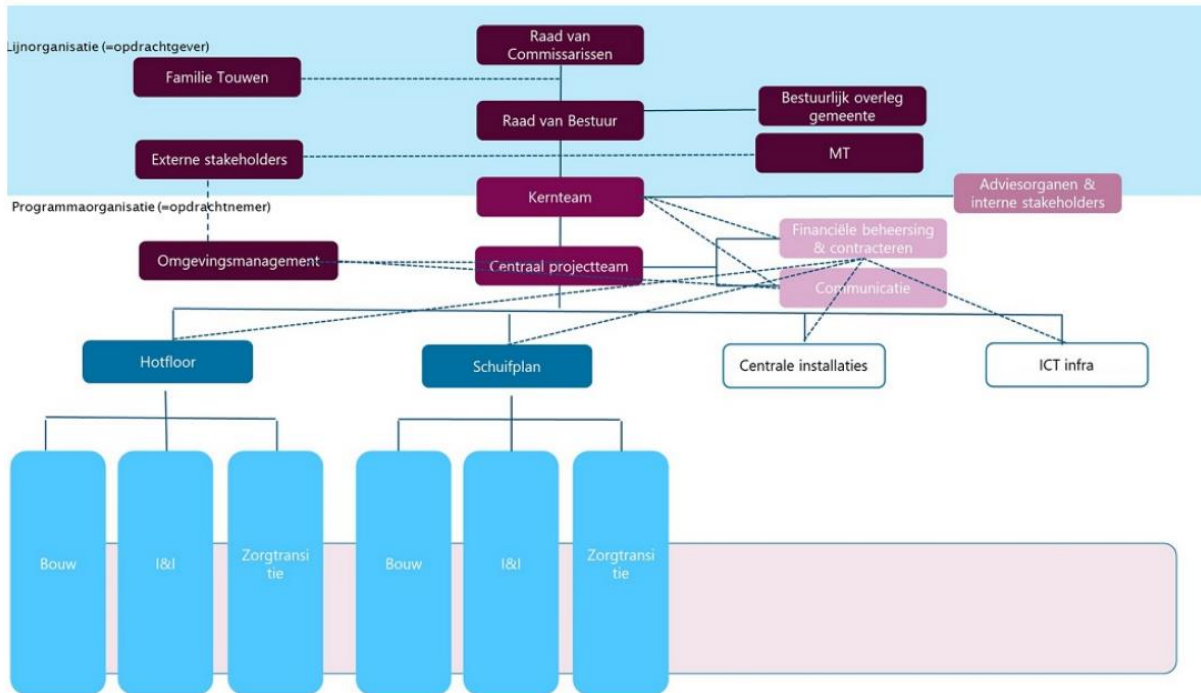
Lijnorganisatie (=opdrachtgever)

Raad van Commissarissen

Familie Touwen

Raad van Bestuur

Bestuurlijk overleg gemeente

Externe stakeholders

MT

Programmaorganisatie (=opdrachtnemer)

Kernteam

Adviesorganen & interne stakeholders

Financiële beheersing & contracteren

Omgevingsmanagement

Centraal projectteam

Communicatie

Hotfloor

Schuifplan

Centrale installaties

ICT infra

Bouw

I&I

Zorgtransitie

Bouw

I&I

Zorgtransitie